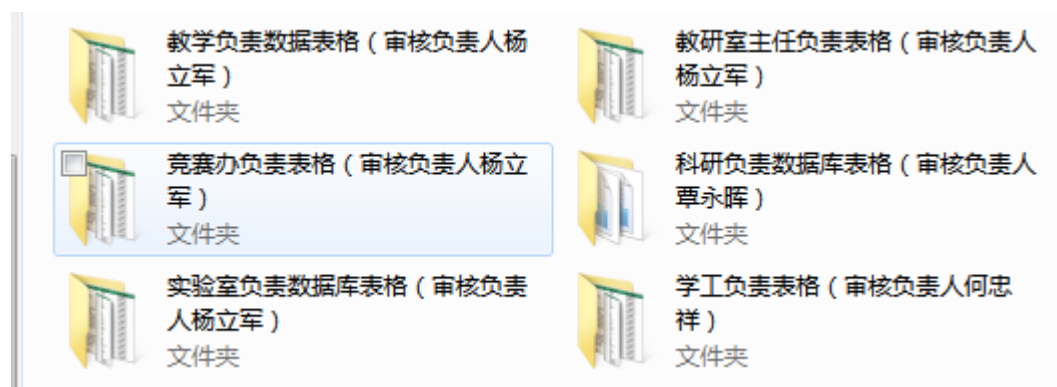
教学负责数据表格（审核负责人杨立军）
文件夹

教研室主任负责表格（审核负责人杨立军）
文件夹

竞赛办负责表格（审核负责人杨立军）
文件夹

科研负责数据库表格（审核负责人覃永晖）
文件夹

实验室负责数据库表格（审核负责人杨立军）
文件夹

学工负责表格（审核负责人何忠祥）
文件夹